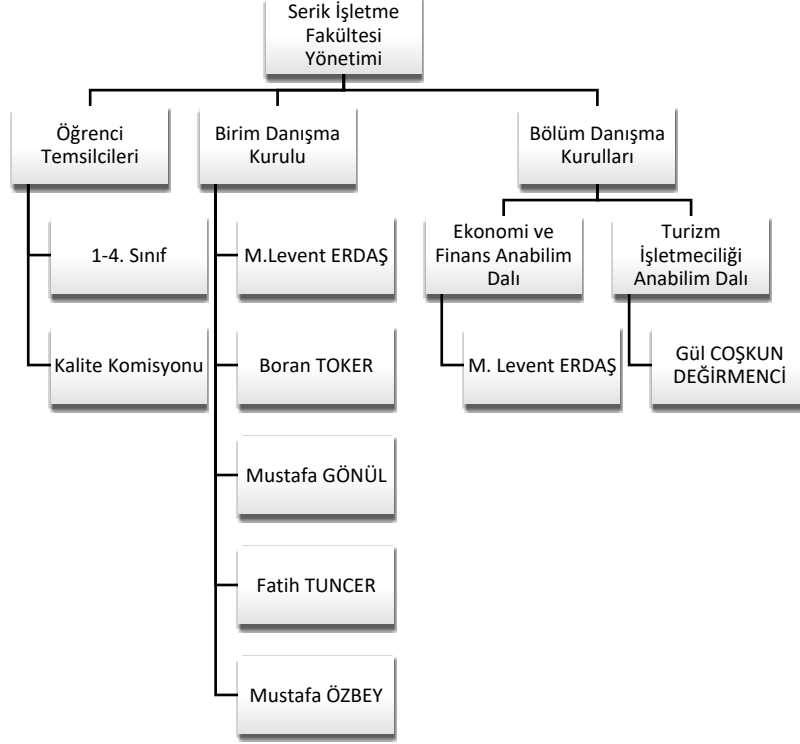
Serik İşletme Fakültesi Yönetimi

Öğrenci Temsilcileri

1-4. Sınıf

Kalite Komisyonu

Birim Danışma Kurulu

M.Levent ERDAŞ

Boran TOKER

Mustafa GÖNÜL

Fatih TUNCER

Mustafa ÖZBEY

Bölüm Danışma Kurulları

Ekonomi ve Finans Anabilim Dalı

M. Levent ERDAŞ

Turizm İşletmeciliği Anabilim Dalı

Gül COŞKUN DEĞİRMENCİ